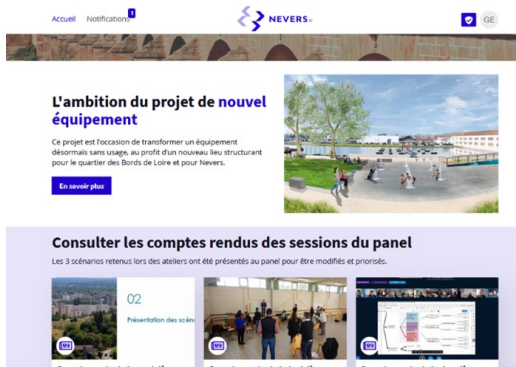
Accueil Notifications 1

NEVERS

GE

L'ambition du projet de nouvel équipement

Ce projet est l'occasion de transformer un équipement désormais sans usage, au profit d'un nouveau lieu structurant pour le quartier des Bords de Loire et pour Nevers.

En savoir plus

Consulter les comptes rendus des sessions du panel

Les 3 scénarios retenus lors des ateliers ont été présentés au panel pour être modifiés et priorisés.

02

Présentation des scén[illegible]

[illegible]